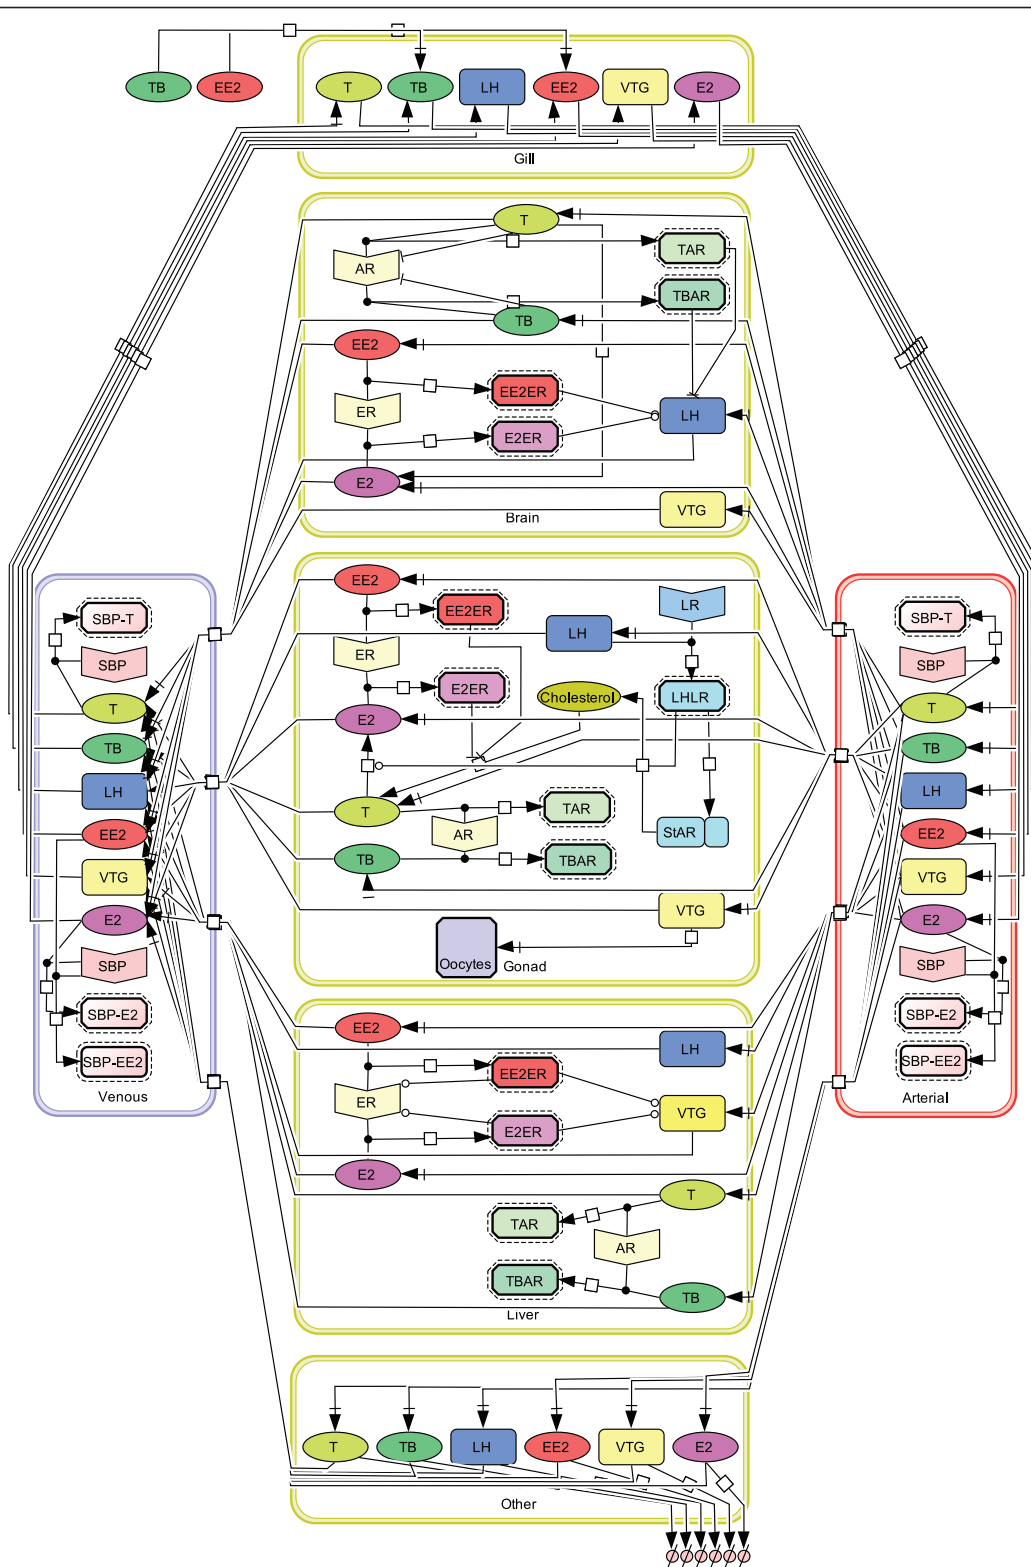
TB
EE2
T
TB
LH
EE2
VTG
E2
Gill

T
AR
TAR
TBAR
TB
EE2
ER
EE2ER
LH
E2ER
E2
VTG
Brain

SBP-T
SBP
T
TB
LH
EE2
VTG
E2
SBP
SBP-E2
SBP-EE2
Venous

EE2
EE2ER
LR
ER
LH
E2ER
Cholesterol
LHLR
E2
T
TAR
AR
StAR
TB
TBAR
VTG
Oocytes
Gonad

SBP-T
SBP
T
TB
LH
EE2
VTG
E2
SBP
SBP-E2
SBP-EE2
Arterial

EE2
LH
EE2ER
ER
VTG
E2ER
E2
T
TAR
AR
TBAR
TB
Liver

T
TB
LH
EE2
VTG
E2
Other